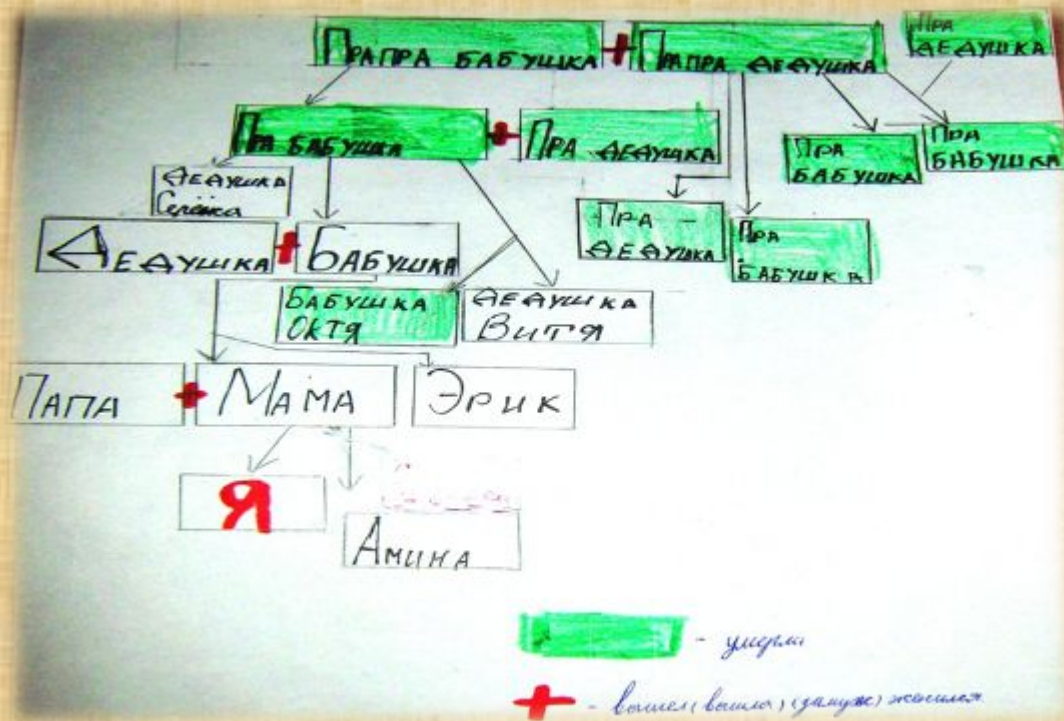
ПРАПРА БАБУШКА + ПРАПРА ДЕДУШКА

ПРА ДЕДУШКА

ПРА БАБУШКА + ПРА ДЕДУШКА

ПРА БАБУШКА

ПРА БАБУШКА

ДЕДУШКА Серёжа

ПРА ДЕДУШКА

ПРА БАБУШКА

ДЕДУШКА + БАБУШКА

БАБУШКА Октя

ДЕДУШКА Витя

ПАПА + МАМА

ЭРИК

Я

АМИНА

- умерли

- вышел (вышла) (замуж) женился